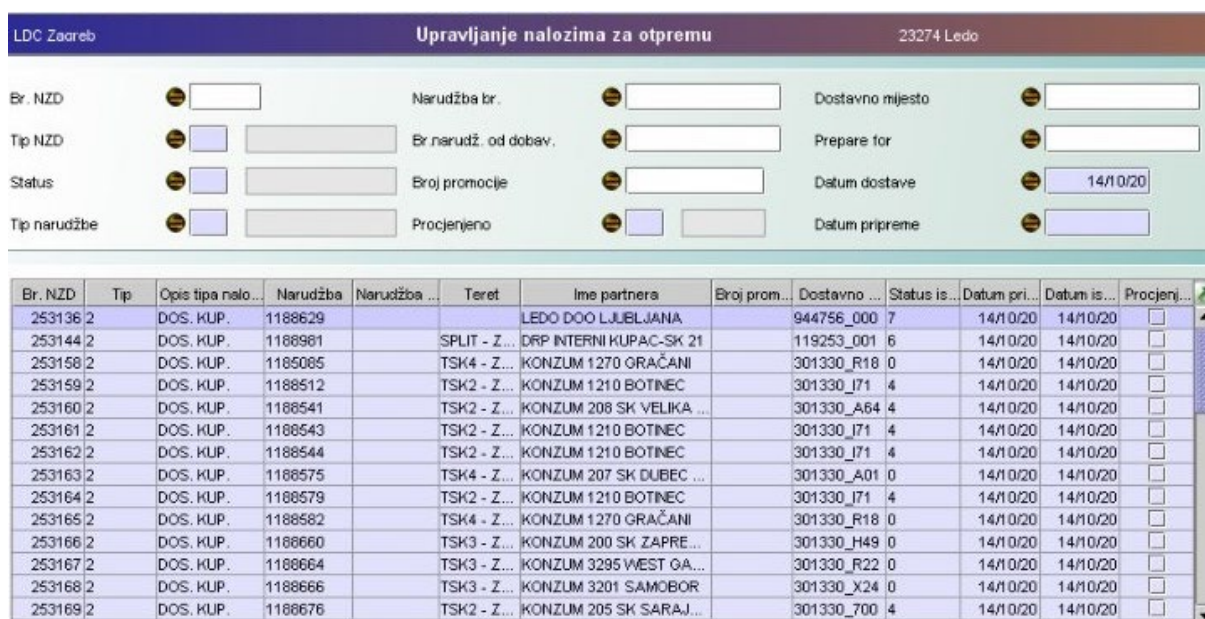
LDC Zagreb

Upravljanje nalozima za otpremu

23274 Ledo

Br. NZD

Narudžba br.

Dostavno mijesto

Tip NZD

Br.narudž. od dobav.

Prepare for

Status

Broj promocije

Datum dostave

14/10/20

Tip narudžbe

Procjenjeno

Datum pripreme

| Br. NZD | Tip | Opis tipa nalo... | Narudžba | Narudžba ... | Teret | Ime partnera | Broj prom... | Dostavno ... | Status is... | Datum pri... | Datum is... | Procjenj... |
|---|---|---|---|---|---|---|---|---|---|---|---|---|
| 253136 | 2 | DOS. KUP. | 1188629 | | | LEDO DOO LJUBLJANA | | 944756_000 | 7 | 14/10/20 | 14/10/20 | |
| 253144 | 2 | DOS. KUP. | 1188981 | | SPLIT - Z... | DRP INTERNI KUPAC-SK 21 | | 119253_001 | 6 | 14/10/20 | 14/10/20 | |
| 253158 | 2 | DOS. KUP. | 1185085 | | TSK4 - Z... | KONZUM 1270 GRAČANI | | 301330_R18 | 0 | 14/10/20 | 14/10/20 | |
| 253159 | 2 | DOS. KUP. | 1188512 | | TSK2 - Z... | KONZUM 1210 BOTINEC | | 301330_I71 | 4 | 14/10/20 | 14/10/20 | |
| 253160 | 2 | DOS. KUP. | 1188541 | | TSK2 - Z... | KONZUM 208 SK VELIKA ... | | 301330_A64 | 4 | 14/10/20 | 14/10/20 | |
| 253161 | 2 | DOS. KUP. | 1188543 | | TSK2 - Z... | KONZUM 1210 BOTINEC | | 301330_I71 | 4 | 14/10/20 | 14/10/20 | |
| 253162 | 2 | DOS. KUP. | 1188544 | | TSK2 - Z... | KONZUM 1210 BOTINEC | | 301330_I71 | 4 | 14/10/20 | 14/10/20 | |
| 253163 | 2 | DOS. KUP. | 1188575 | | TSK4 - Z... | KONZUM 207 SK DUBEC ... | | 301330_A01 | 0 | 14/10/20 | 14/10/20 | |
| 253164 | 2 | DOS. KUP. | 1188579 | | TSK2 - Z... | KONZUM 1210 BOTINEC | | 301330_I71 | 4 | 14/10/20 | 14/10/20 | |
| 253165 | 2 | DOS. KUP. | 1188582 | | TSK4 - Z... | KONZUM 1270 GRAČANI | | 301330_R18 | 0 | 14/10/20 | 14/10/20 | |
| 253166 | 2 | DOS. KUP. | 1188660 | | TSK3 - Z... | KONZUM 200 SK ZAPRE... | | 301330_H49 | 0 | 14/10/20 | 14/10/20 | |
| 253167 | 2 | DOS. KUP. | 1188664 | | TSK3 - Z... | KONZUM 3295 WEST GA... | | 301330_R22 | 0 | 14/10/20 | 14/10/20 | |
| 253168 | 2 | DOS. KUP. | 1188666 | | TSK3 - Z... | KONZUM 3201 SAMOBOR | | 301330_X24 | 0 | 14/10/20 | 14/10/20 | |
| 253169 | 2 | DOS. KUP. | 1188676 | | TSK2 - Z... | KONZUM 205 SK SARAJ... | | 301330_700 | 4 | 14/10/20 | 14/10/20 | |